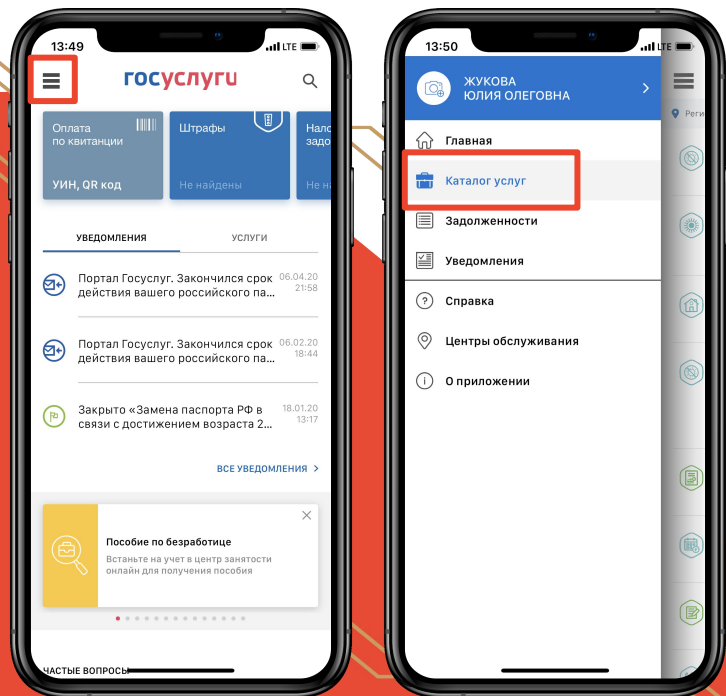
13:49 LTE

госуслуги

Оплата по квитанции
УИН, QR код

Штрафы
Не найдены

Нал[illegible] задо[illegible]
Не на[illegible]

УВЕДОМЛЕНИЯ
УСЛУГИ

Портал Госуслуг. Закончился срок действия вашего российского па...
06.04.20 21:58

Портал Госуслуг. Закончился срок действия вашего российского па...
06.02.20 18:44

Закрыто «Замена паспорта РФ в связи с достижением возраста 2...
18.01.20 13:17

ВСЕ УВЕДОМЛЕНИЯ >

Пособие по безработице
Встаньте на учет в центр занятости онлайн для получения пособия

ЧАСТЫЕ ВОПРОСЫ

13:50 LTE

ЖУКОВА
ЮЛИЯ ОЛЕГОВНА

Главная
Каталог услуг
Задолженности
Уведомления
Справка
Центры обслуживания
О приложении

Реги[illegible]